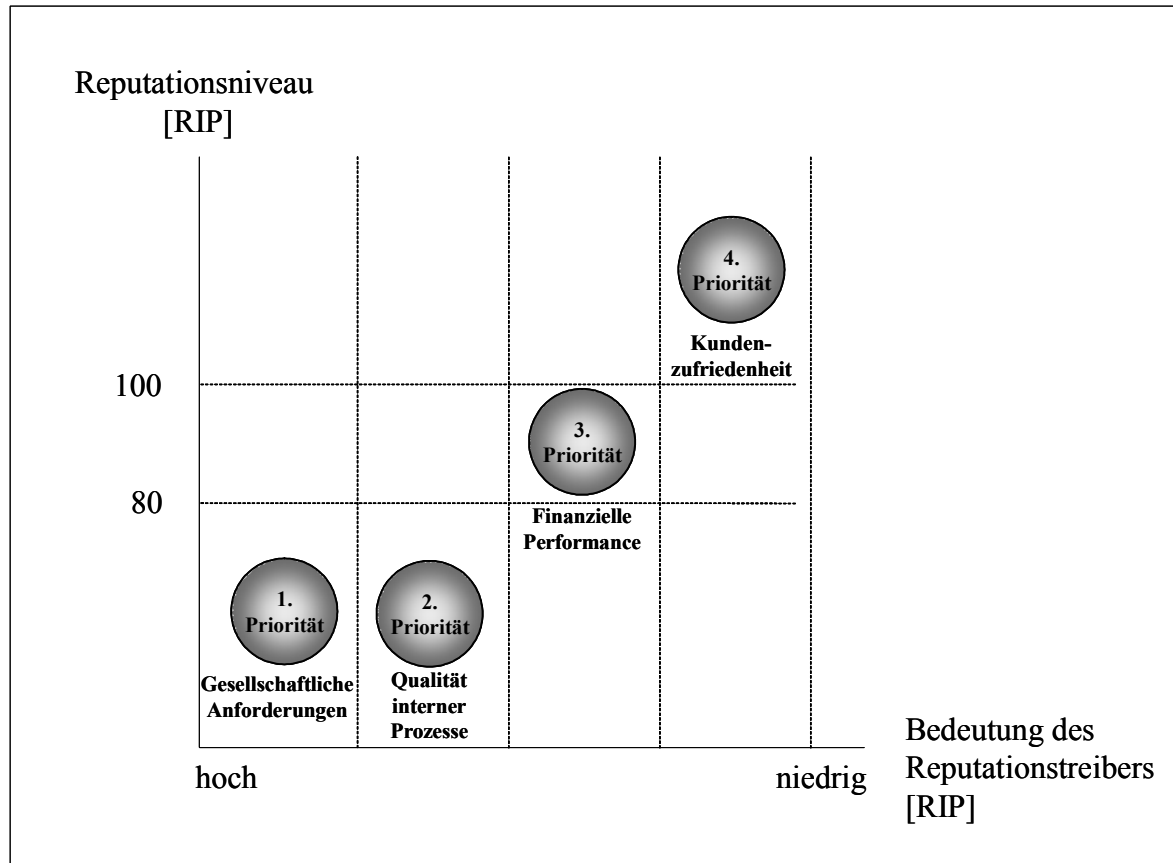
Reputationsniveau [RIP]

4. Priorität

Kundenzufriedenheit

100

3. Priorität

80

Finanzielle Performance

1. Priorität

2. Priorität

Gesellschaftliche Anforderungen

Qualität interner Prozesse

Bedeutung des Reputationstreibers [RIP]

hoch

niedrig